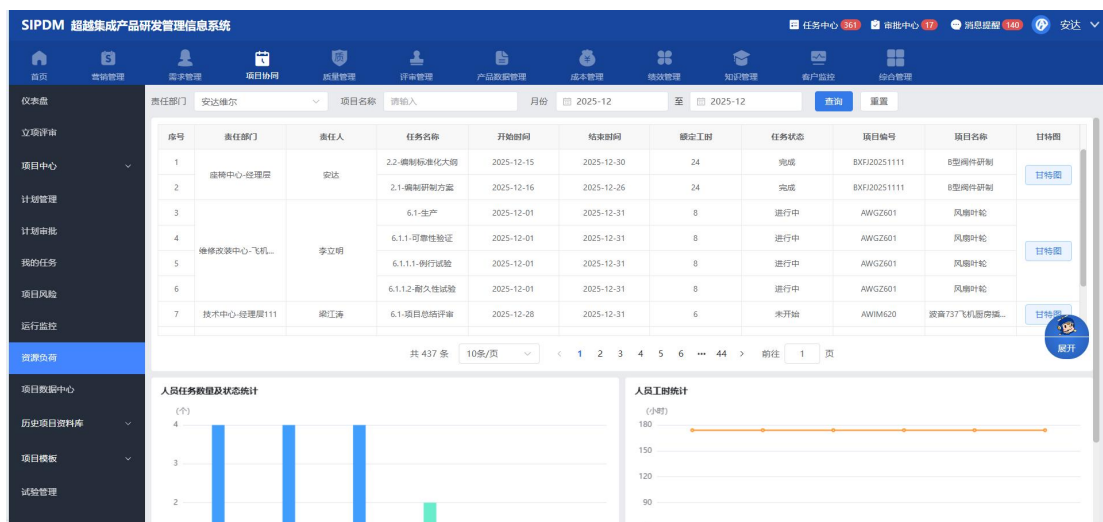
SIPDM 超越集成产品研发管理信息系统

任务中心 361 审批中心 17 消息提醒 140 安达

首页 营销管理 需求管理 项目协同 质量管理 评审管理 产品数据管理 成本管理 绩效管理 知识管理 客户监控 综合管理

仪表盘
立项评审
项目中心
计划管理
计划审批
我的任务
项目风险
运行监控
资源负荷
项目数据中心
历史项目资料库
项目模板
试验管理

责任部门 安达维尔 项目名称 请输入 月份 2025-12 至 2025-12 查询 重置

| 序号 | 责任部门 | 责任人 | 任务名称 | 开始时间 | 结束时间 | 额定工时 | 任务状态 | 项目编号 | 项目名称 | 甘特图 |
|---|---|---|---|---|---|---|---|---|---|---|
| 1 | 座椅中心-经理层 | 安达 | 2.2-编制标准化大纲 | 2025-12-15 | 2025-12-30 | 24 | 完成 | BXFJ20251111 | B型阀门研制 | 甘特图 |
| 2 | | | 2.1-编制研制方案 | 2025-12-16 | 2025-12-26 | 24 | 完成 | BXFJ20251111 | B型阀门研制 | |
| 3 | 维修改装中心-飞机... | 李立明 | 6.1-生产 | 2025-12-01 | 2025-12-31 | 8 | 进行中 | AWGZ601 | 风扇叶轮 | 甘特图 |
| 4 | | | 6.1.1-可靠性验证 | 2025-12-01 | 2025-12-31 | 8 | 进行中 | AWGZ601 | 风扇叶轮 | |
| 5 | | | 6.1.1.1-例行试验 | 2025-12-01 | 2025-12-31 | 8 | 进行中 | AWGZ601 | 风扇叶轮 | |
| 6 | | | 6.1.1.2-耐久性试验 | 2025-12-01 | 2025-12-31 | 8 | 进行中 | AWGZ601 | 风扇叶轮 | |
| 7 | 技术中心-经理层111 | 梁江涛 | 6.1-项目总结评审 | 2025-12-28 | 2025-12-31 | 6 | 未开始 | AWIM620 | 波音737飞机厨房插... | 甘特图 |

共 437 条 10条/页 1 2 3 4 5 6 ••• 44 前往 1 页

展开

人员任务数量及状态统计
(个)
4
3
2

人员工时统计
(小时)
180
150
120
90